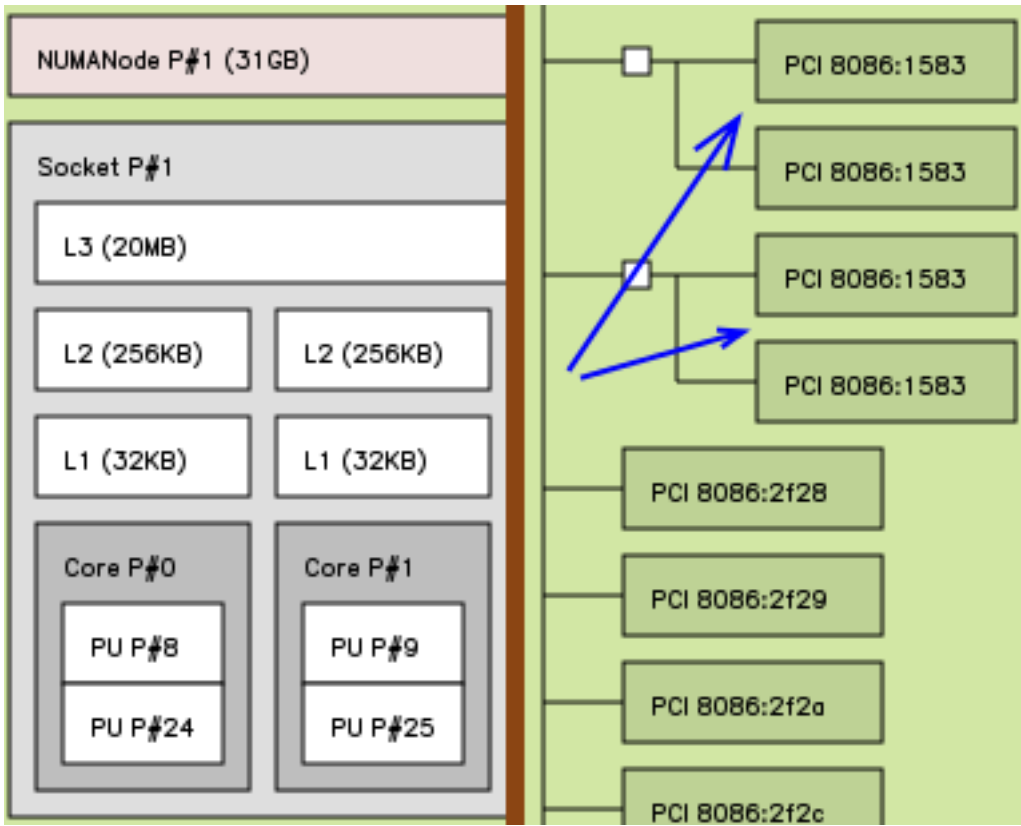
NUMANode P#1 (31GB)

Socket P#1

L3 (20MB)

L2 (256KB)

L2 (256KB)

L1 (32KB)

L1 (32KB)

Core P#0

PU P#8

PU P#24

Core P#1

PU P#9

PU P#25

PCI 8086:1583

PCI 8086:1583

PCI 8086:1583

PCI 8086:1583

PCI 8086:2f28

PCI 8086:2f29

PCI 8086:2f2a

PCI 8086:2f2c